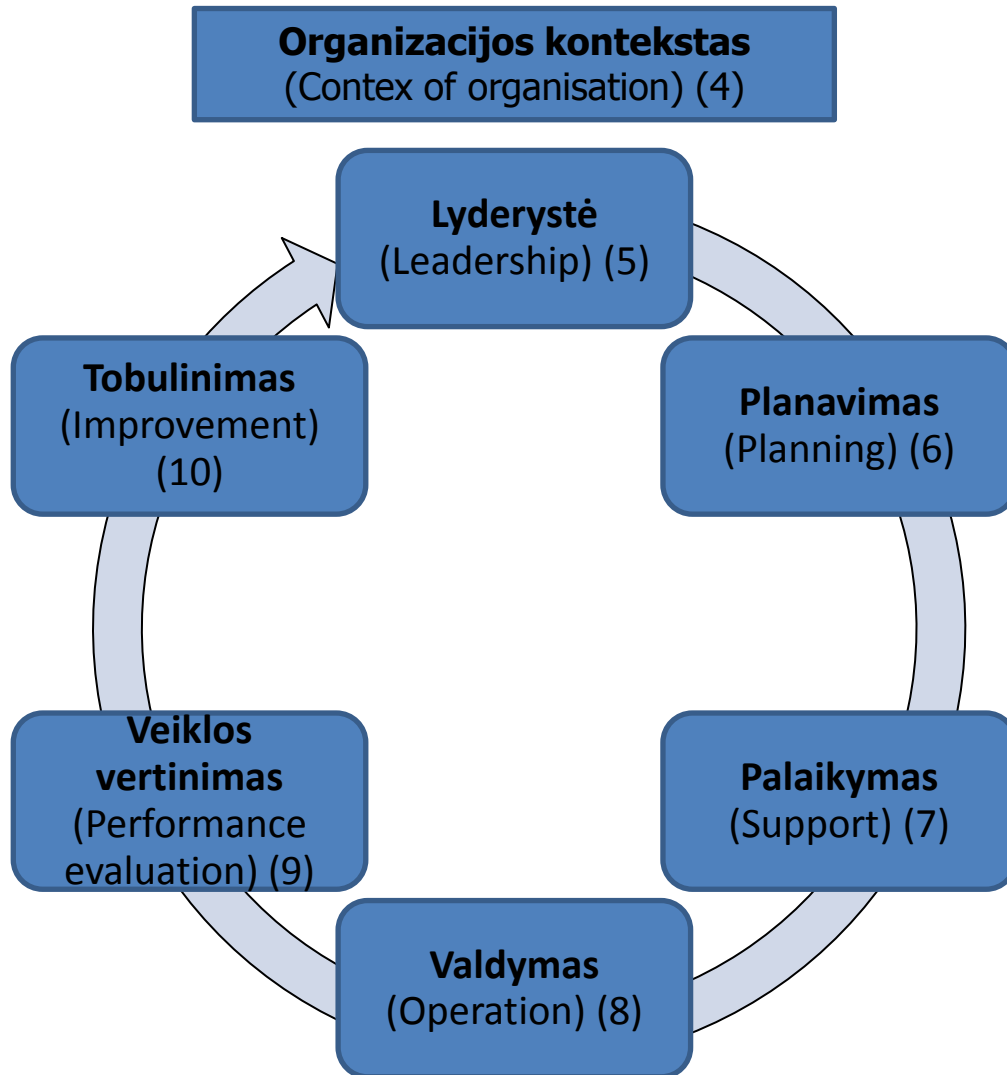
Organizacijos kontekstas
(Contex of organisation) (4)

Lyderystė
(Leadership) (5)

Planavimas
(Planning) (6)

Palaikymas
(Support) (7)

Valdymas
(Operation) (8)

Veiklos vertinimas
(Performance evaluation) (9)

Tobulinimas
(Improvement) (10)